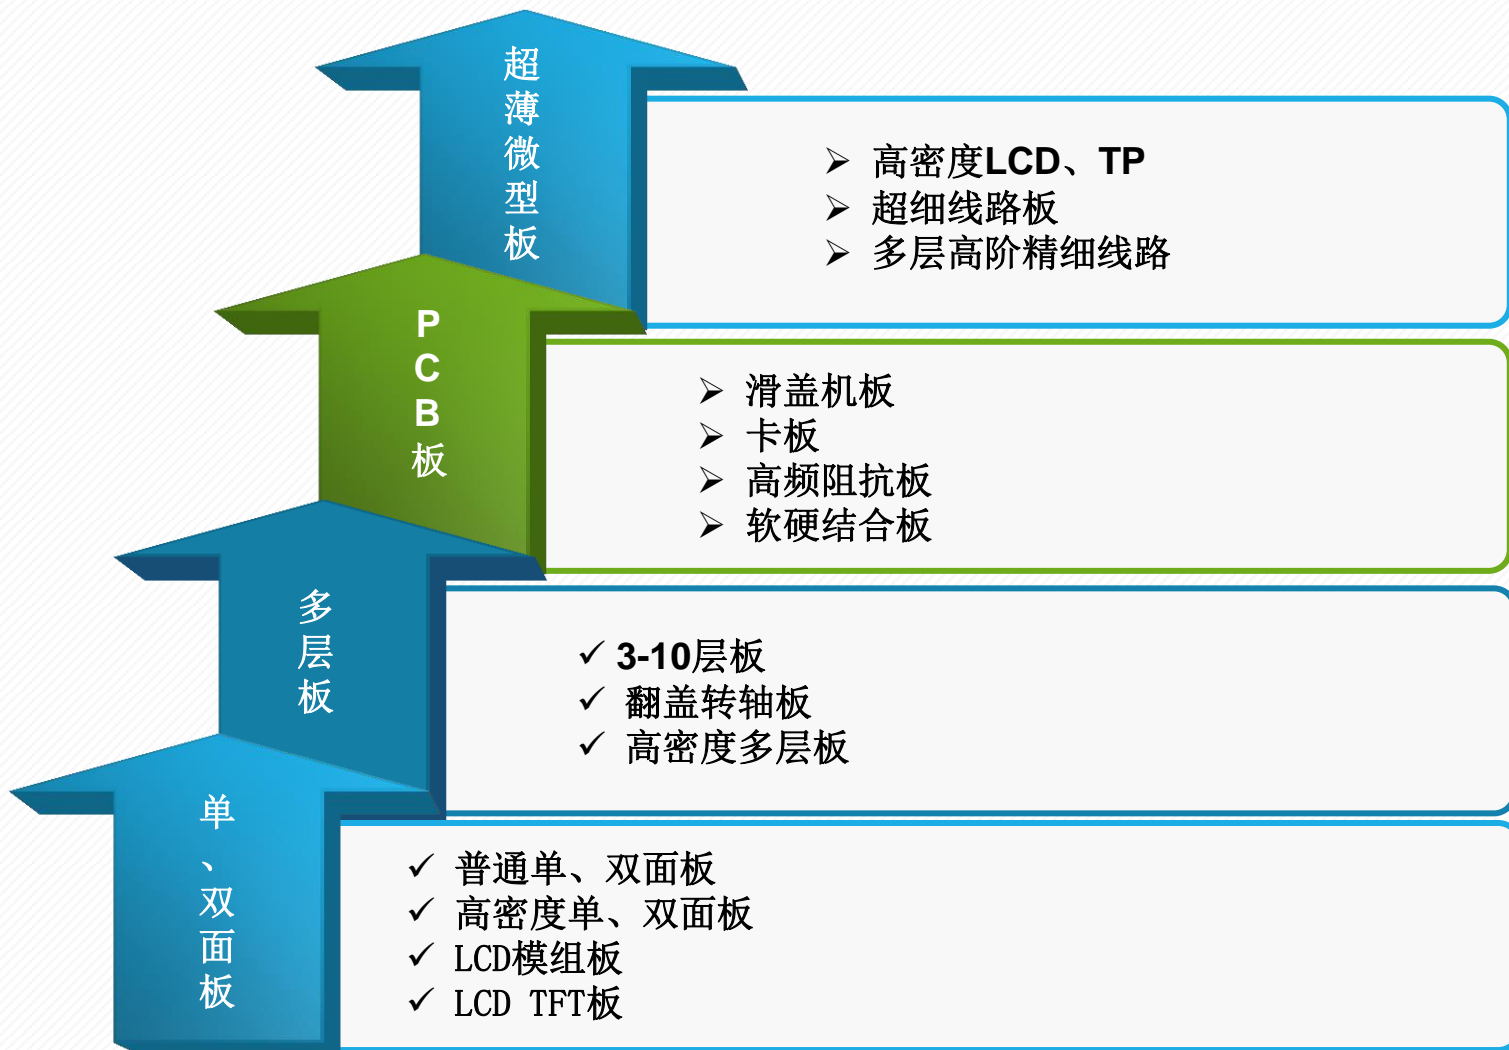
超薄微型板

➢ 高密度LCD、TP
➢ 超细线路板
➢ 多层高阶精细线路

PCB板

➢ 滑盖机板
➢ 卡板
➢ 高频阻抗板
➢ 软硬结合板

多层板

✓ 3-10层板
✓ 翻盖转轴板
✓ 高密度多层板

单、双面板

✓ 普通单、双面板
✓ 高密度单、双面板
✓ LCD模组板
✓ LCD TFT板